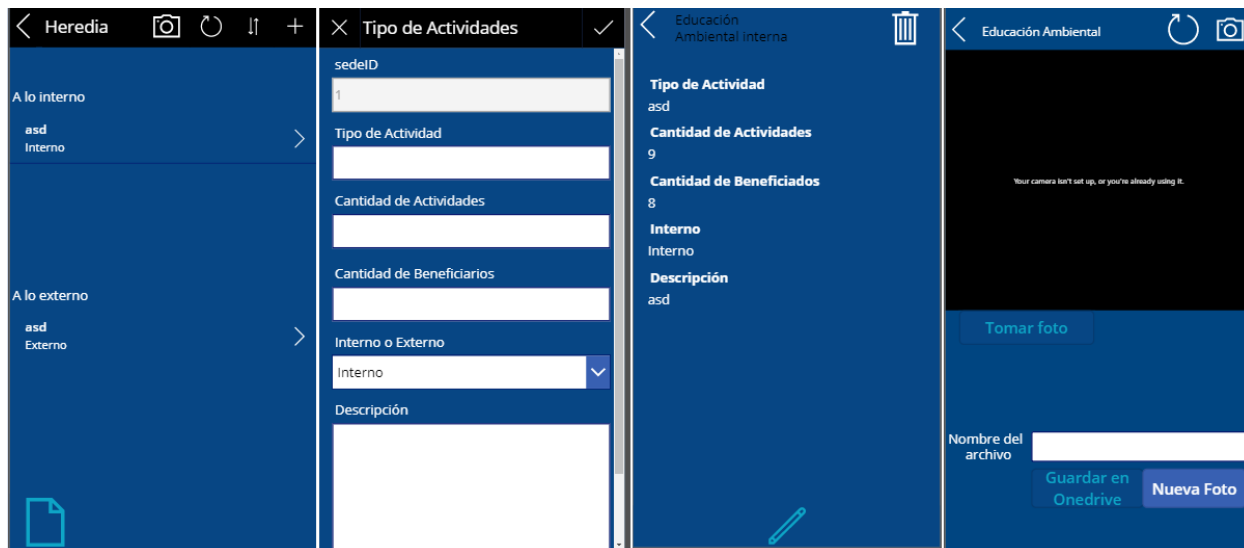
Heredia

A lo interno

asd
Interno

A lo externo

asd
Externo

Tipo de Actividades

sedeID

1

Tipo de Actividad

Cantidad de Actividades

Cantidad de Beneficiarios

Interno o Externo

Interno

Descripción

Educación
Ambiental Interna

Tipo de Actividad
asd

Cantidad de Actividades
9

Cantidad de Beneficiados
8

Interno
Interno

Descripción
asd

Educación Ambiental

Your camera isn't set up, or you're already using it.

Tomar foto

Nombre del archivo

Guardar en Onedrive

Nueva Foto